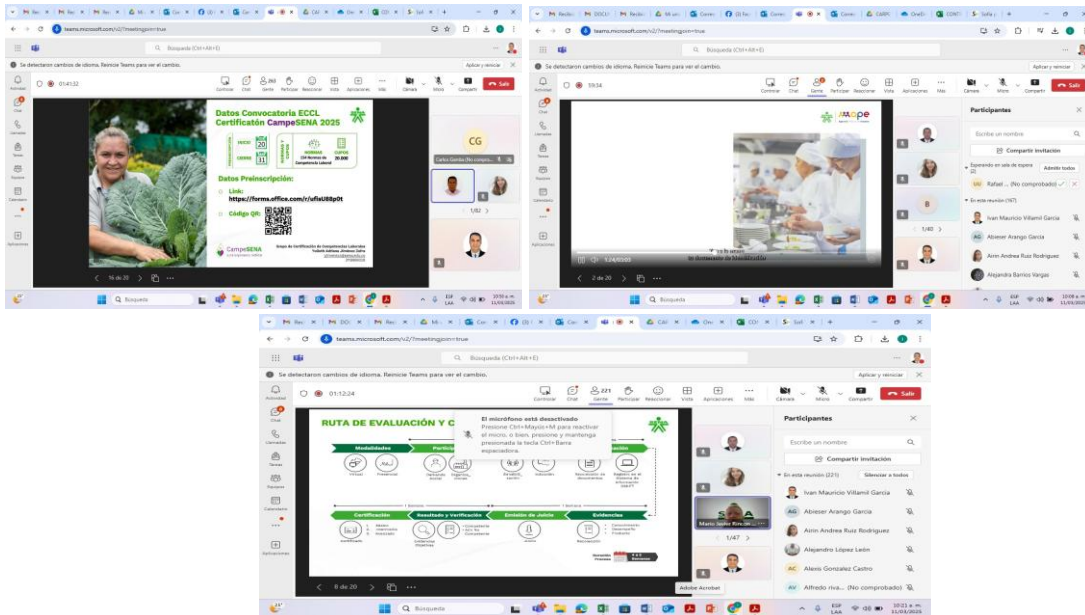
teams.microsoft.com/v2/?meetingjoin=true

Búsqueda (Ctrl+Alt+E)

Se detectaron cambios de idioma. Reinicie Teams para ver el cambio.

Aplicar y reiniciar

01:41:52

Controlar Chat Gente Participar Reaccionar Vista Aplicaciones Más Cámara Micro Compartir Salir

Datos Convocatoria ECCL Certificación CampeSENA 2025

INICIO 20 CIERRE 11

CUPOS 20.000

Datos Preinscripción:

Link: https://forms.office.com/r/ufisU88p0t

Código QR:

CampeSENA

Carlos Gamba (No compro...

1/82

16 de 20

Búsqueda

10:56 a. m. 11/03/2025

59:34

Participantes

Escribe un nombre

Compartir invitación

Esperando en sala de espera (2)

Admitir todos

Rafael ... (No comprobado)

En esta reunión (367)

Ivan Mauricio Villamil Garcia

Abieser Arango Garcia

Airin Andrea Ruiz Rodriguez

Alejandra Barrios Vargas

1/40

1:24/05:00

2 de 20

10:08 a. m. 11/03/2025

01:12:24

RUTA DE EVALUACIÓN Y C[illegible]

El micrófono está desactivado
Presione Ctrl+Mayús+M para reactivar el micro, o bien, presione y mantenga presionada la tecla Ctrl+Barra espaciadora.

Modalidades

Certificación

Resultado y Verificación

Emisión de Juicio

Evidencias

Mario Isaac Rincón ...

1/47

8 de 20

Adobe Acrobat

En esta reunión (221)

Silenciar a todos

Ivan Mauricio Villamil Garcia

Abieser Arango Garcia

Airin Andrea Ruiz Rodriguez

Alejandro López León

Alexis Gonzalez Castro

Alfredo riva... (No comprobado)

10:21 a. m. 11/03/2025